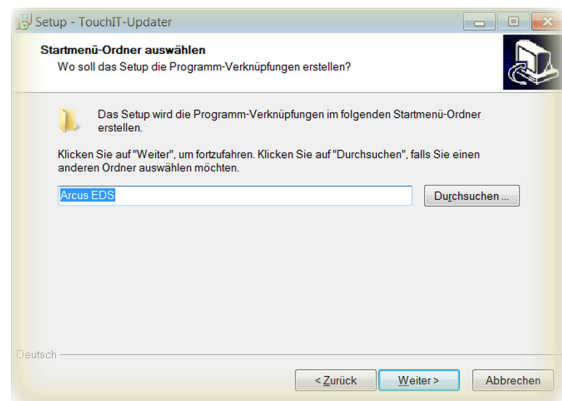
Setup - TouchIT-Updater

Startmenü-Ordner auswählen
Wo soll das Setup die Programm-Verknüpfungen erstellen?

Das Setup wird die Programm-Verknüpfungen im folgenden Startmenü-Ordner erstellen.

Klicken Sie auf "Weiter", um fortzufahren. Klicken Sie auf "Durchsuchen", falls Sie einen anderen Ordner auswählen möchten.

Arcus EDS

Durchsuchen ...

Deutsch

< Zurück

Weiter >

Abbrechen